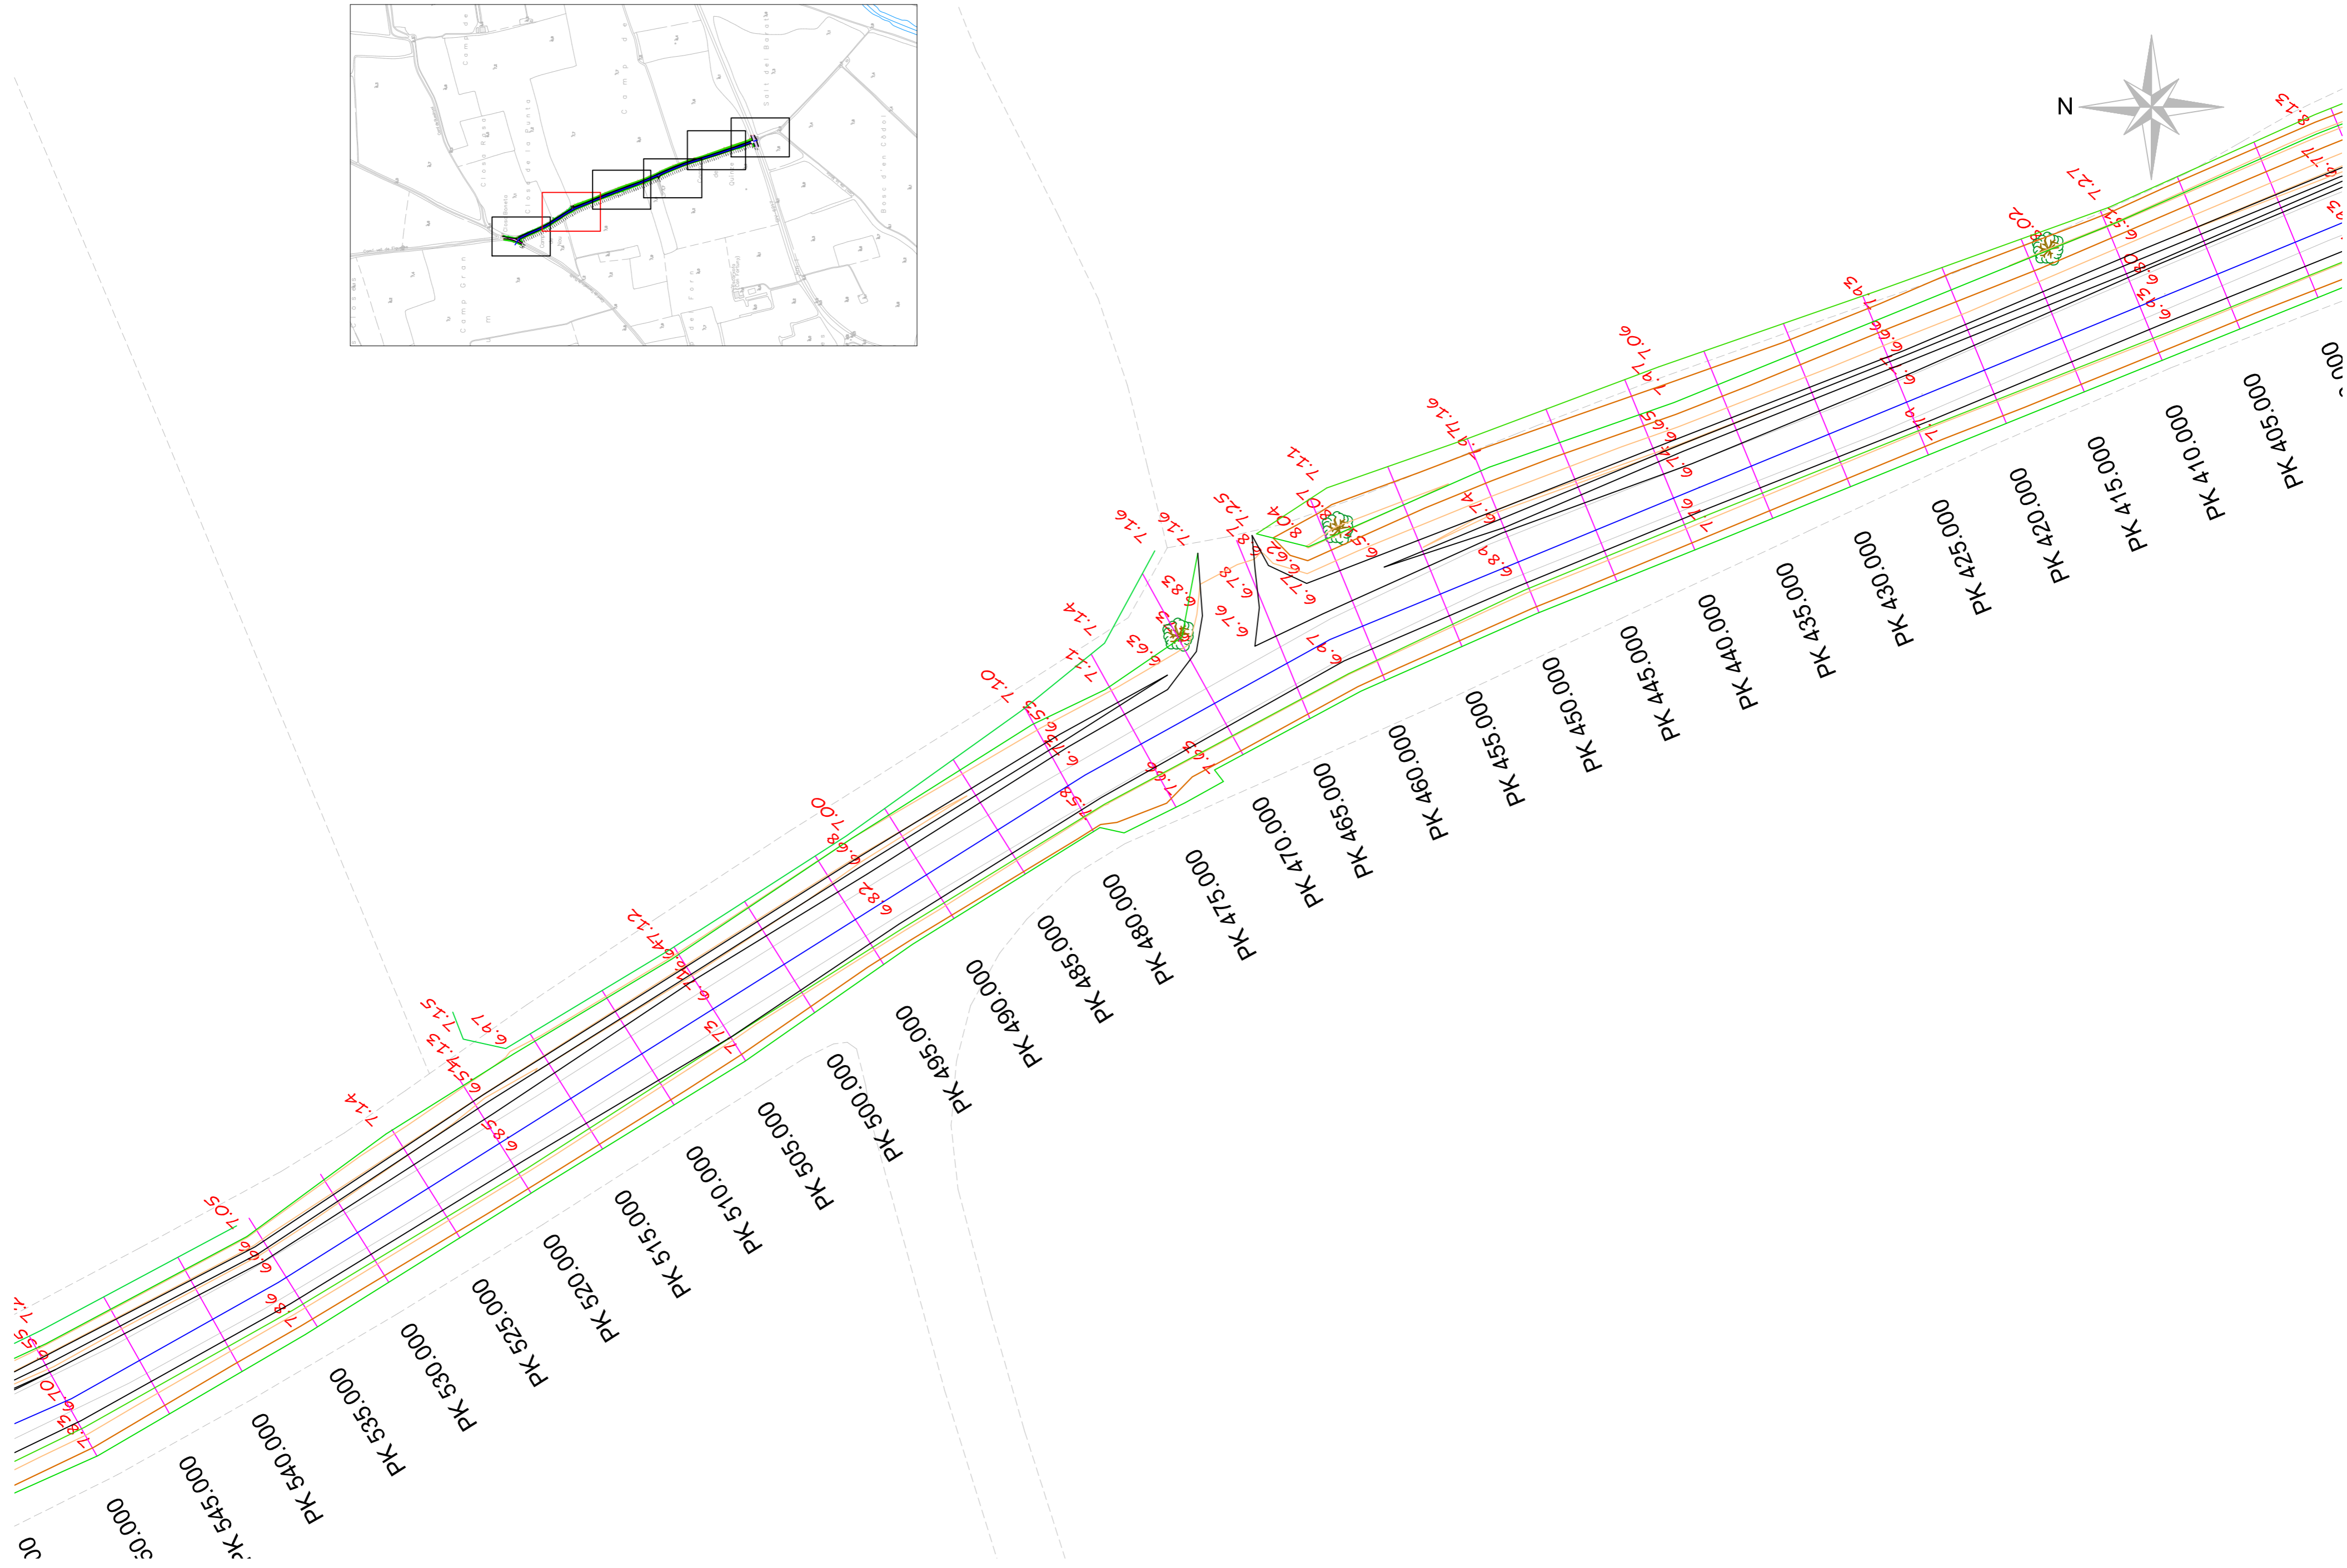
N

PK 405.000
PK 410.000
PK 415.000
PK 420.000
PK 425.000
PK 430.000
PK 435.000
PK 440.000
PK 445.000
PK 450.000
PK 455.000
PK 460.000
PK 465.000
PK 470.000
PK 475.000
PK 480.000
PK 485.000
PK 490.000
PK 495.000
PK 500.000
PK 505.000
PK 510.000
PK 515.000
PK 520.000
PK 525.000
PK 530.000
PK 535.000
PK 540.000
PK 545.000
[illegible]50.000

8.13
7.27
8.02
6.51
6.80
6.43
7.43
6.66
7.06
7.46
7.16
7.11
7.25
8.04
6.65
6.74
7.16
7.16
6.83
6.78
6.76
6.97
7.14
7.11
6.63
7.10
6.53
6.73
7.58
7.63
7.66
7.00
6.68
6.82
7.12
6.47
7.13
7.15
6.97
6.54
6.85
7.14
7.05
6.66
7.86
6.55
6.70
7.83